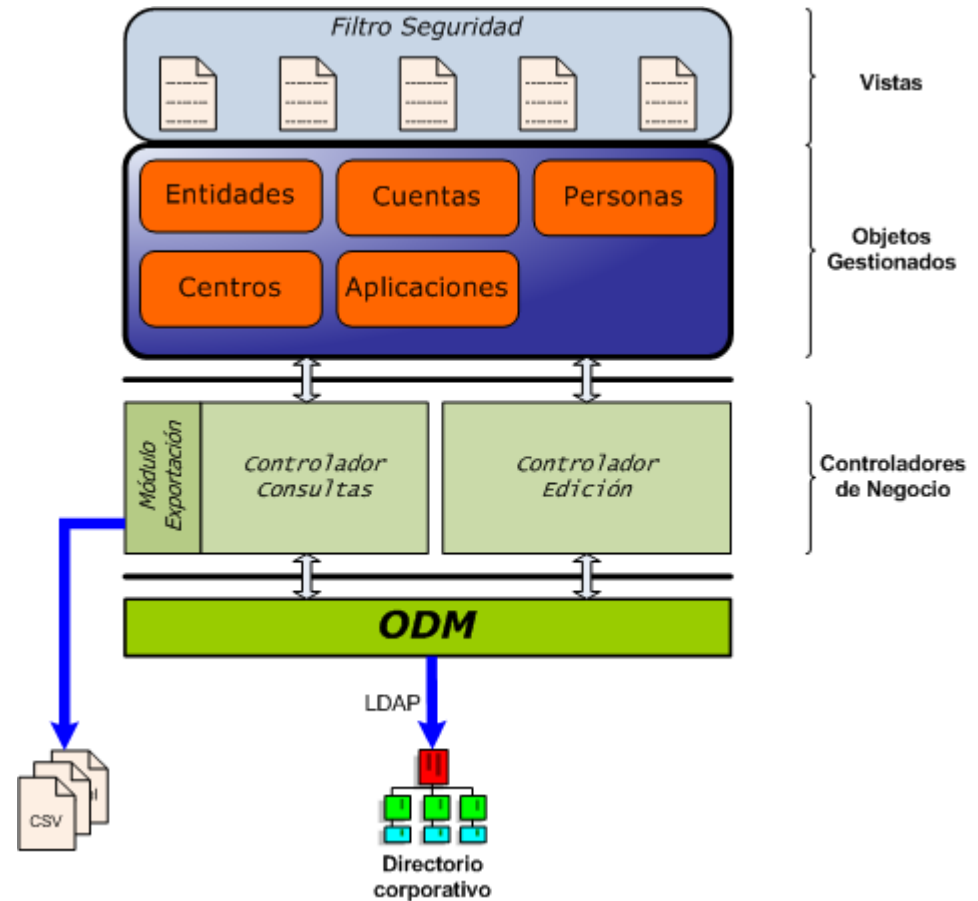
Filtro Seguridad

Vistas

Entidades

Cuentas

Personas

Centros

Aplicaciones

Objetos Gestionados

Módulo Exportación

Controlador Consultas

Controlador Edición

Controladores de Negocio

ODM

LDAP

CSV

Directorio corporativo